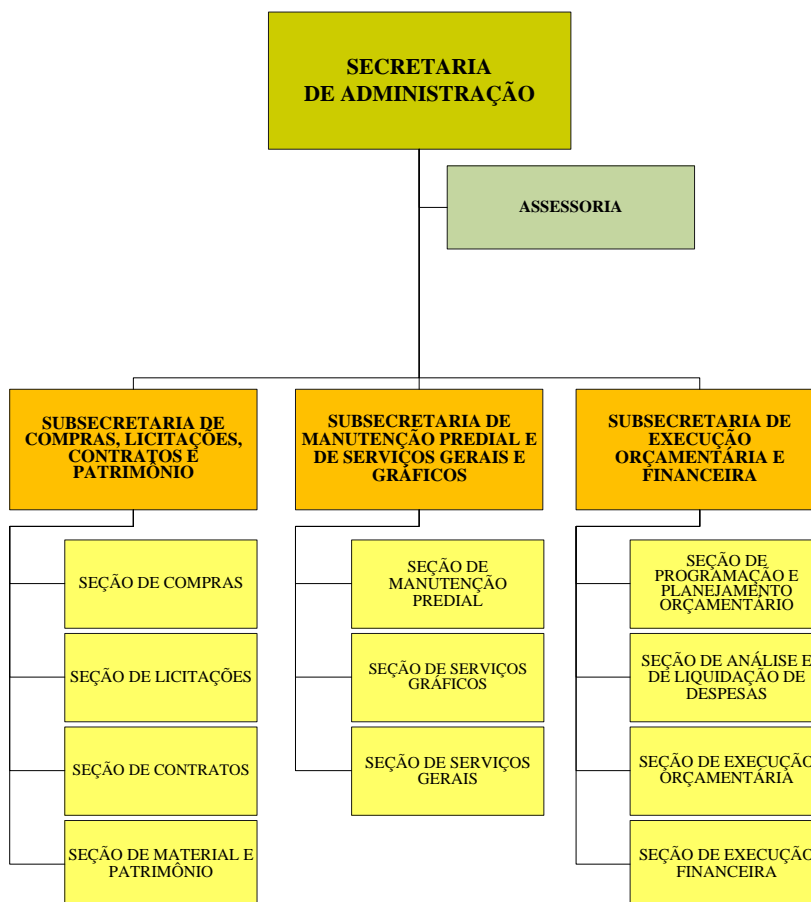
SECRETARIA DE ADMINISTRAÇÃO

ASSESSORIA

SUBSECRETARIA DE COMPRAS, LICITAÇÕES, CONTRATOS E PATRIMÔNIO

SEÇÃO DE COMPRAS

SEÇÃO DE LICITAÇÕES

SEÇÃO DE CONTRATOS

SEÇÃO DE MATERIAL E PATRIMÔNIO

SUBSECRETARIA DE MANUTENÇÃO PREDIAL E DE SERVIÇOS GERAIS E GRÁFICOS

SEÇÃO DE MANUTENÇÃO PREDIAL

SEÇÃO DE SERVIÇOS GRÁFICOS

SEÇÃO DE SERVIÇOS GERAIS

SUBSECRETARIA DE EXECUÇÃO ORÇAMENTÁRIA E FINANCEIRA

SEÇÃO DE PROGRAMAÇÃO E PLANEJAMENTO ORÇAMENTÁRIO

SEÇÃO DE ANÁLISE E DE LIQUIDAÇÃO DE DESPESAS

SEÇÃO DE EXECUÇÃO ORÇAMENTÁRIA

SEÇÃO DE EXECUÇÃO FINANCEIRA